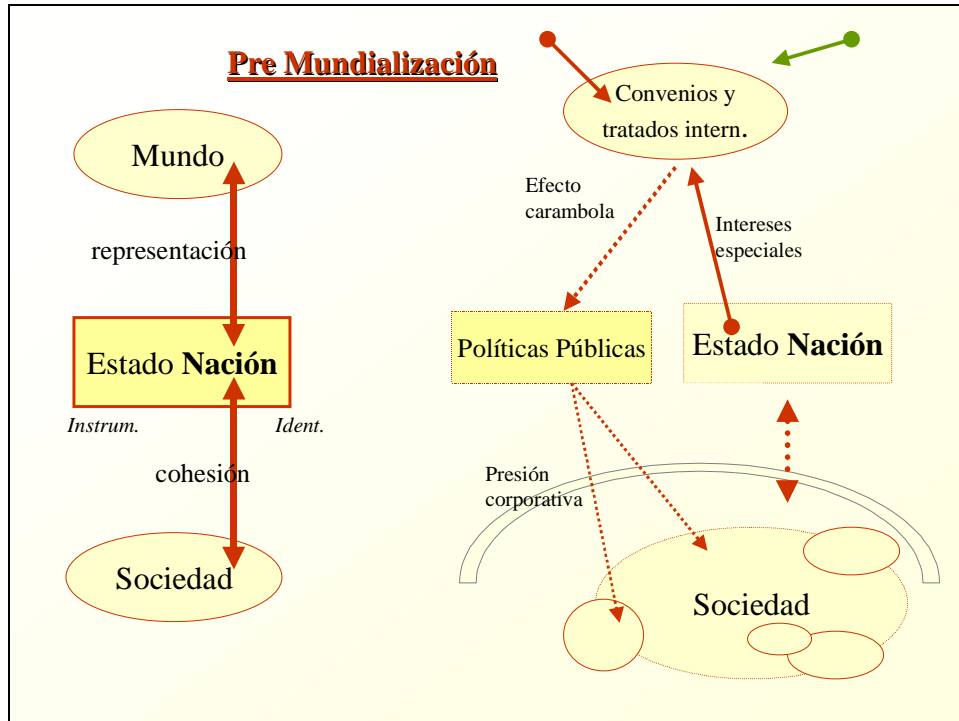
Pre Mundialización

Mundo

representación

Estado **Nación**

Instrum.

Ident.

cohesión

Sociedad

Convenios y tratados intern.

Efecto carambola

Intereses especiales

Políticas Públicas

Estado **Nación**

Presión corporativa

Sociedad